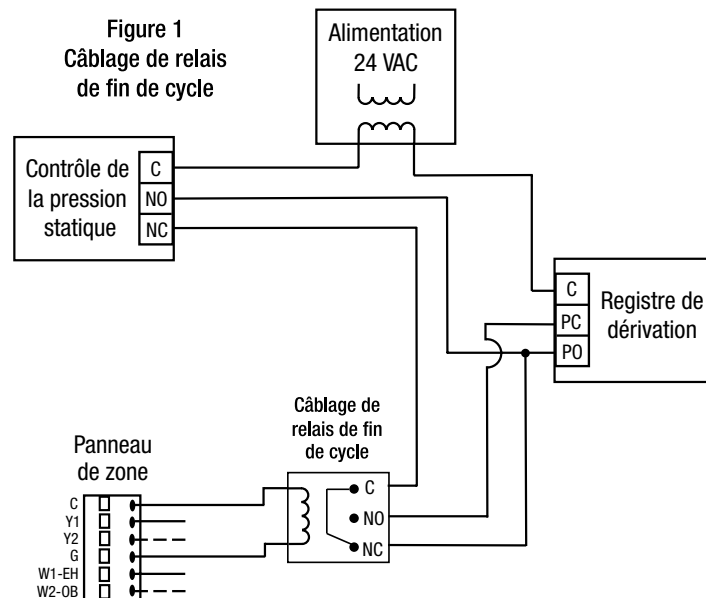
Figure 1
Câblage de relais de fin de cycle

Alimentation
24 VAC

Contrôle de la pression statique
C
NO
NC

C
PC
PO
Registre de dérivation

Câblage de relais de fin de cycle
C
NO
NC

Panneau de zone
C
Y1
Y2
G
W1-EH
W2-OB